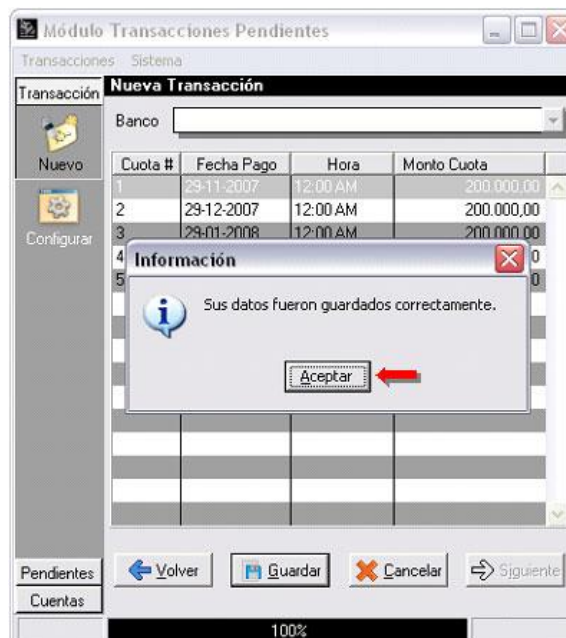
Módulo Transacciones Pendientes

Transacciones Sistema

Transacción

Nuevo

Configurar

Nueva Transacción

Banco

| Cuota # | Fecha Pago | Hora | Monto Cuota |
|---|---|---|---|
| 1 | 29-11-2007 | 12:00 AM | 200.000,00 |
| 2 | 29-12-2007 | 12:00 AM | 200.000,00 |
| 3 | 29-01-2008 | 12:00 AM | 200.000,00 |
| 4 | | | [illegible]0 |
| 5 | | | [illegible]0 |

Información

Sus datos fueron guardados correctamente.

Aceptar

Pendientes

Cuentas

Volver Guardar Cancelar Siguiente

100%